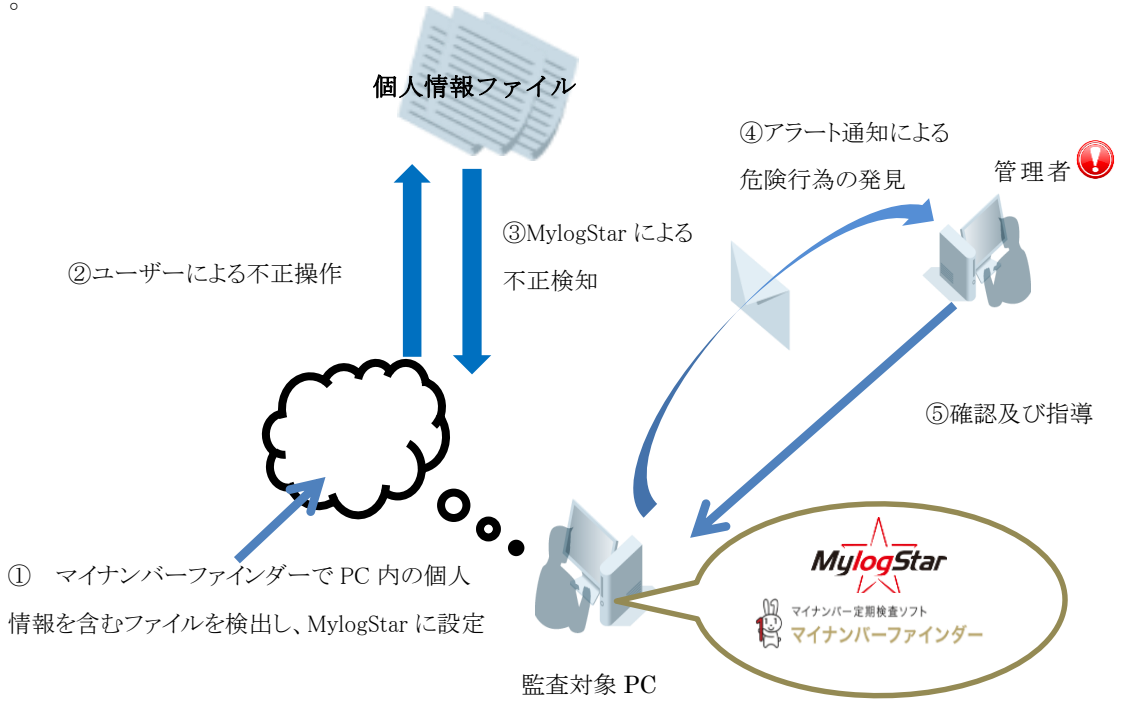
。

個人情報ファイル

④アラート通知による
危険行為の発見

管理者

③MylogStar による
不正検知

②ユーザーによる不正操作

⑤確認及び指導

①　マイナンバーファインダーで PC 内の個人情報を含むファイルを検出し、MylogStar に設定

MylogStar

マイナンバー定期検査ソフト
マイナンバーファインダー

監査対象 PC